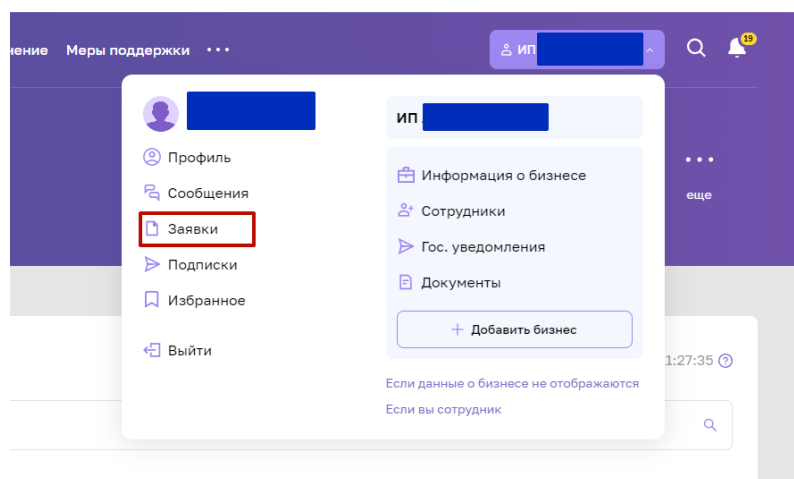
нение Меры поддержки •••

ИП

19

Профиль

Сообщения

Заявки

Подписки

Избранное

Выйти

ИП

Информация о бизнесе

Сотрудники

Гос. уведомления

Документы

+ Добавить бизнес

Если данные о бизнесе не отображаются

Если вы сотрудник

•••
еще

1:27:35